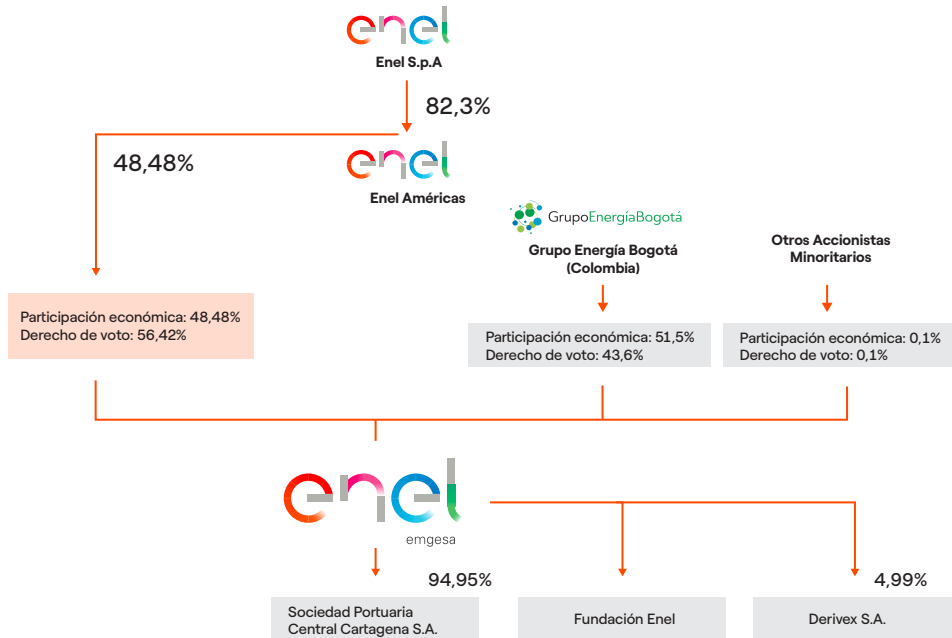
enel
Enel S.p.A

82,3%

48,48%

enel
Enel Américas

GrupoEnergíaBogotá
Grupo Energía Bogotá (Colombia)

Otros Accionistas Minoritarios

Participación económica: 48,48%
Derecho de voto: 56,42%

Participación económica: 51,5%
Derecho de voto: 43,6%

Participación económica: 0,1%
Derecho de voto: 0,1%

enel
emgesa

94,95%

4,99%

Sociedad Portuaria Central Cartagena S.A.

Fundación Enel

Derivex S.A.